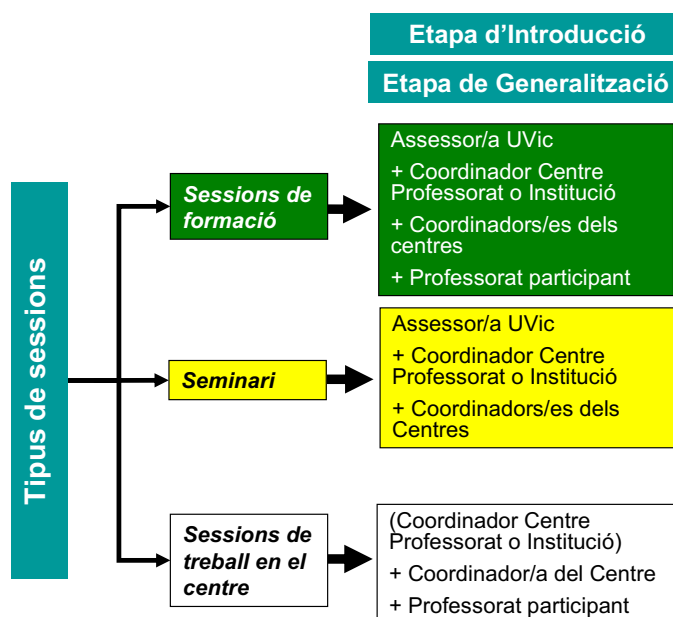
Etapa d’Introducció

Etapa de Generalització

Tipus de sessions

Sessions de formació

Assessor/a UVic

+ Coordinador Centre Professorat o Institució

+ Coordinadors/es dels centres

+ Professorat participant

Seminari

Assessor/a UVic

+ Coordinador Centre Professorat o Institució

+ Coordinadors/es dels Centres

Sessions de treball en el centre

(Coordinador Centre Professorat o Institució)

+ Coordinador/a del Centre

+ Professorat participant